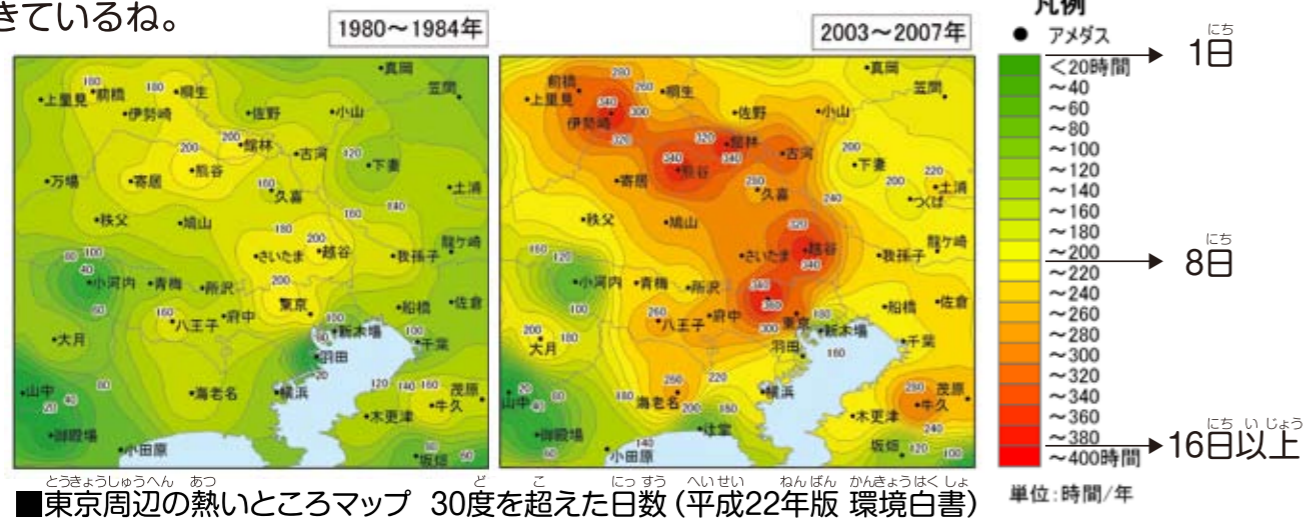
きているね。

1980〜1984年

真岡 笠間 上里見 前橋 桐生 伊勢崎 佐野 小山 館林 古河 熊谷 下妻 万場 寄居 久喜 土浦 秩父 鳩山 さいたま 越谷 龍ケ崎 我孫子 小河内 青梅 所沢 練馬 東京 船橋 佐倉 八王子 府中 新木場 大月 千葉 羽田 山中 海老名 横浜 茂原 牛久 木更津 御殿場 小田原 坂畑

180 180 200 180 200 120 160 180 140 180 200 100 80 40 200 160 60 100 60 120 140 160 20 40 60

2003〜2007年

真岡 笠間 前橋 上里見 桐生 伊勢崎 佐野 小山 館林 古河 熊谷 下妻 つくば 土浦 寄居 久喜 秩父 鳩山 さいたま 越谷 龍ケ崎 我孫子 小河内 青梅 所沢 練馬 東京 船橋 佐倉 八王子 府中 新木場 大月 千葉 羽田 山中 海老名 横浜 茂原 牛久 木更津 辻堂 御殿場 小田原 坂畑

280 340 260 300 320 340 340 320 260 240 200 220 200 340 320 160 120 340 360 100 260 300 180 200 160 40 80 220 260 240 240 140 180 200 220 120 100

凡例
● アメダス
<20時間 → 1日
〜40
〜60
〜80
〜100
〜120
〜140
〜160
〜180
〜200 → 8日
〜220
〜240
〜260
〜280
〜300
〜320
〜340
〜360
〜380 → 16日以上
〜400時間
単位：時間/年

■東京周辺の熱いところマップ 30度を超えた日数（平成22年版 環境白書）